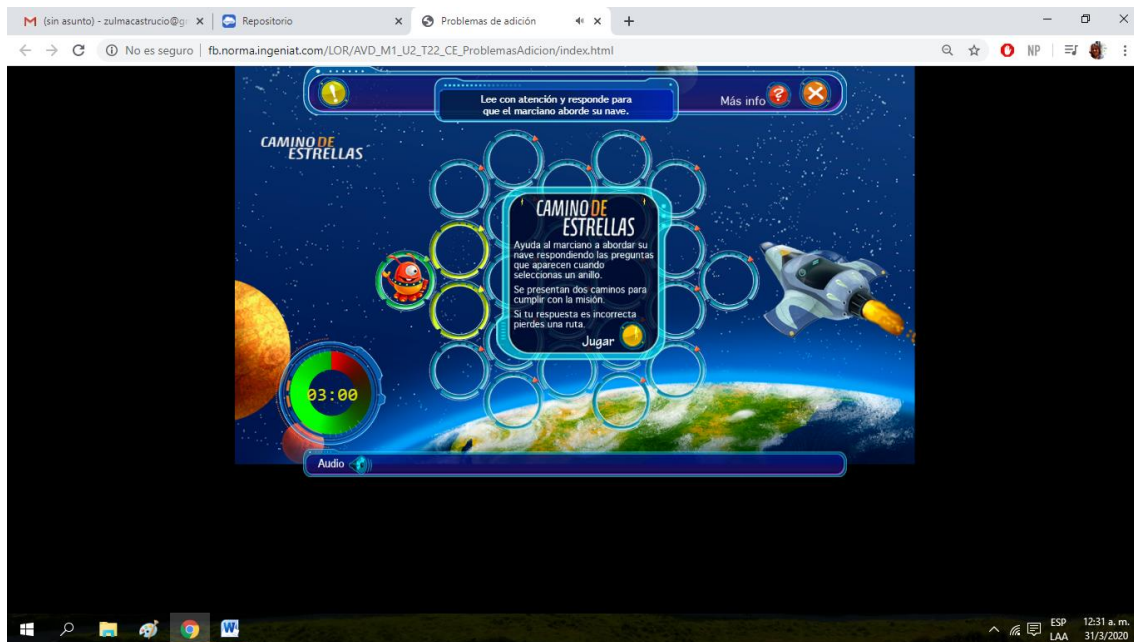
(sin asunto) - zulmacastrucio@g
Repositorio
Problemas de adición

No es seguro | fb.norma.ingeniat.com/LOR/AVD_M1_U2_T22_CE_ProblemasAdicion/index.html

NP

Lee con atención y responde para que el marciano aborde su nave.

Más info

CAMINO DE ESTRELLAS

CAMINO DE ESTRELLAS

Ayuda al marciano a abordar su nave respondiendo las preguntas que aparecen cuando seleccionas un anillo.

Se presentan dos caminos para cumplir con la misión.

Si tu respuesta es incorrecta pierdes una ruta.

Jugar

03:00

Audio

ESP LAA
12:31 a. m.
31/3/2020